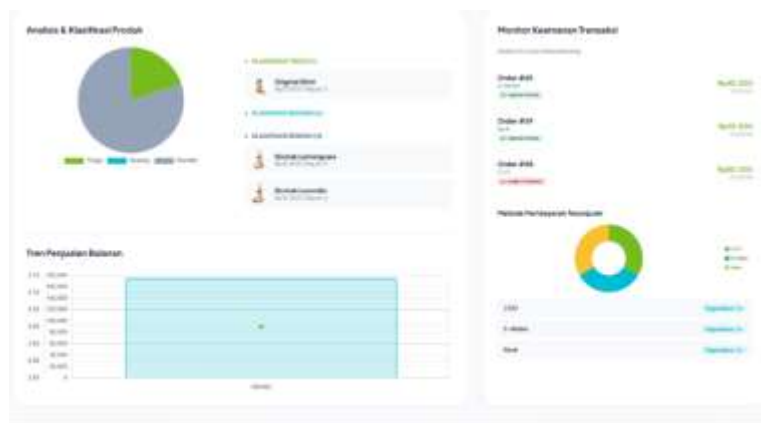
Analisis & Klasifikasi Produk

Tinggi Sedang Rendah

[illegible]

Original Shirt

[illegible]

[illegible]

Kemeja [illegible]

Kemeja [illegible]

Tren Penjualan Bulanan

Monitor Keamanan Transaksi

Order #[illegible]

Order #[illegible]

Order #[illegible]

Metode Pembayaran Terpopuler

COD

E-Wallet

Bank